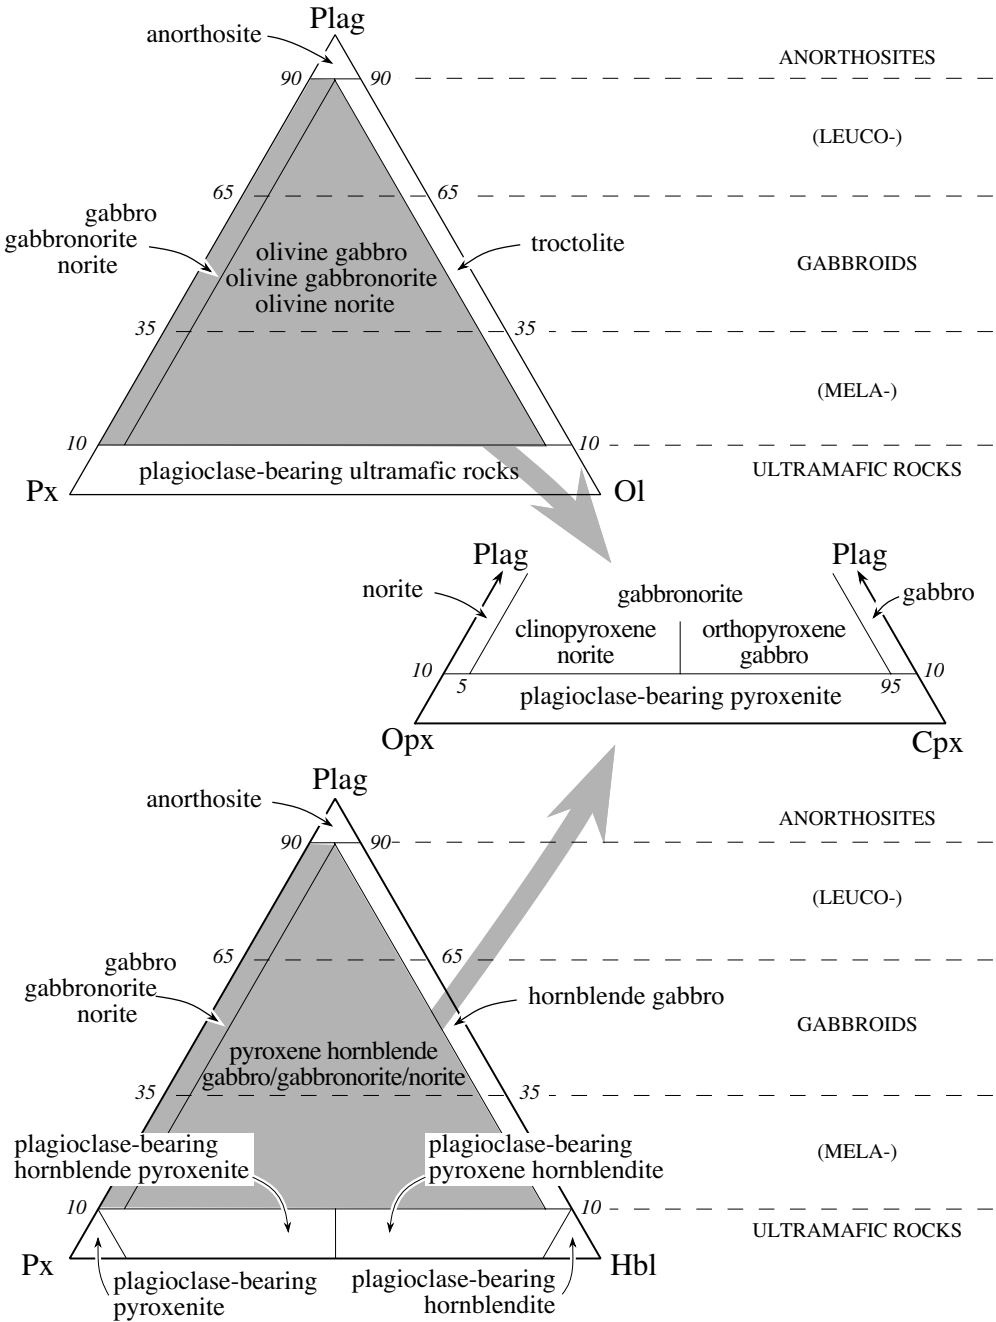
Plag

anorthosite

90 90

ANORTHOSITES

(LEUCO-)

65 65

gabbro
gabbronorite
norite

olivine gabbro
olivine gabbronorite
olivine norite

troctolite

GABBROIDS

35 35

(MELA-)

10 10

plagioclase-bearing ultramafic rocks

ULTRAMAFIC ROCKS

Px Ol

Plag Plag

norite

gabbronorite

gabbro

clinopyroxene norite

orthopyroxene gabbro

10 10

5 95

plagioclase-bearing pyroxenite

Opx Cpx

Plag

anorthosite

90 90

ANORTHOSITES

(LEUCO-)

65 65

gabbro
gabbronorite
norite

hornblende gabbro

GABBROIDS

pyroxene hornblende
gabbro/gabbronorite/norite

35 35

plagioclase-bearing
hornblende pyroxenite

plagioclase-bearing
pyroxene hornblendite

(MELA-)

10 10

ULTRAMAFIC ROCKS

Px Hbl

plagioclase-bearing
pyroxenite

plagioclase-bearing
hornblendite